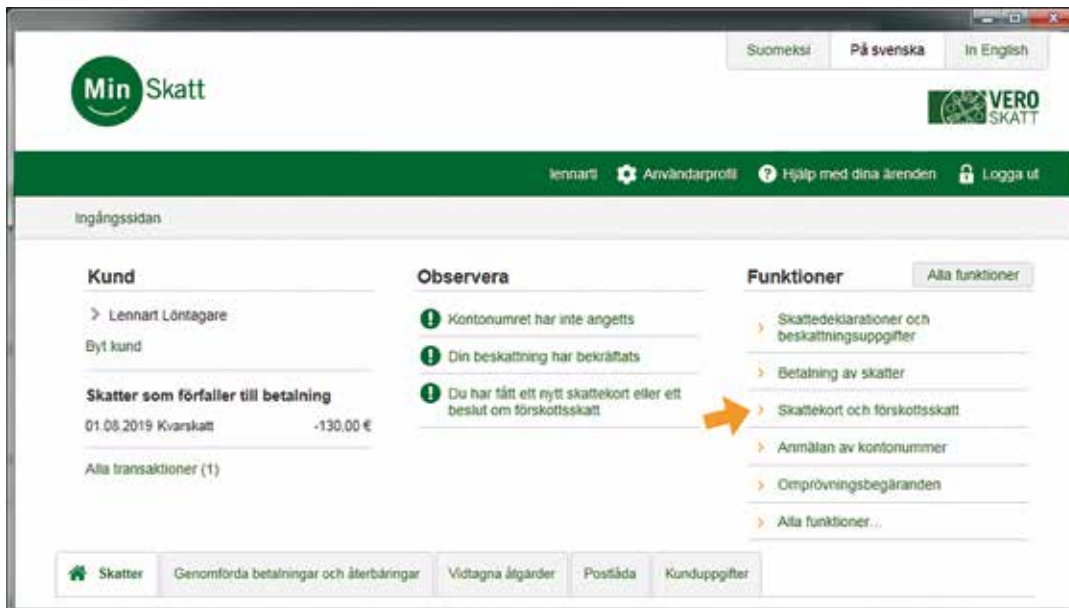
Suomeksi | På svenska | In English

Min Skatt

VERO SKATT

lennarti   Användarprofil   Hjälp med dina ärenden   Logga ut

Ingångssidan

Kund

> Lennart Löntagare

Byt kund

Skatter som förfaller till betalning

01.08.2019 Kvarskatt -130,00 €

Alla transaktioner (1)

Observera

Kontonumret har inte angetts

Din beskattning har bekräftats

Du har fått ett nytt skattekort eller ett beslut om förskottsskatt

Funktioner

Alla funktioner

> Skattedeklarationer och beskattningsuppgifter

> Betalning av skatter

> Skattekort och förskottsskatt

> Anmälan av kontonummer

> Omprövningsbegäranden

> Alla funktioner...

Skatter | Genomförda betalningar och återbäringar | Vidtagna åtgärder | Postlåda | Kunduppgifter